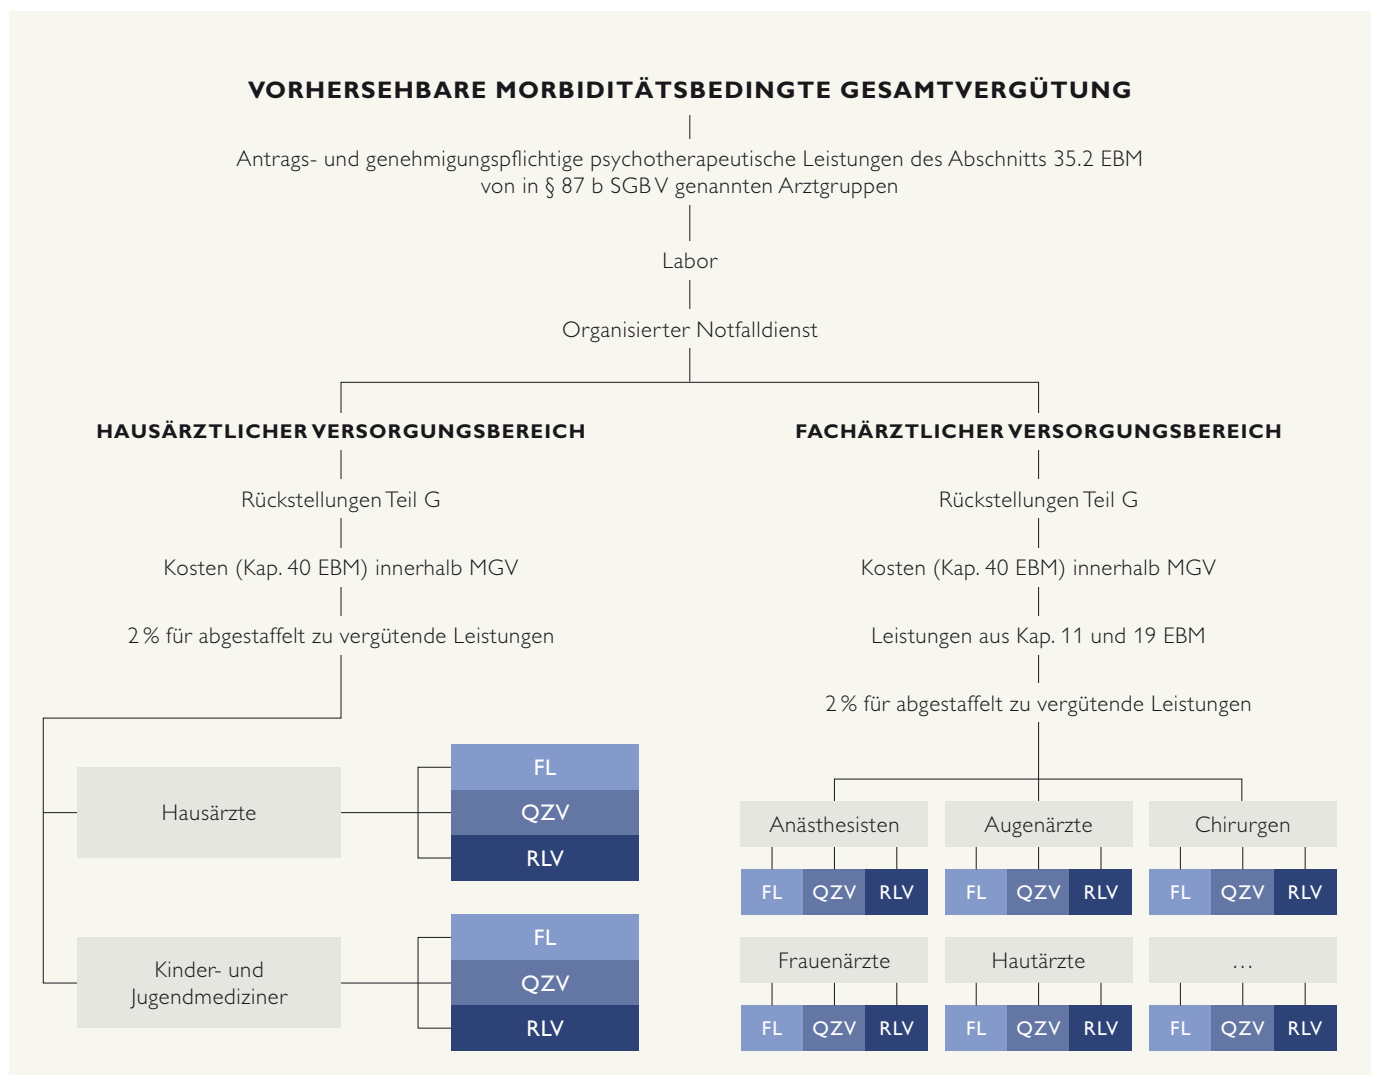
VORHERSEHBARE MORBIDITÄTSBEDINGTE GESAMTVERGÜTUNG

Antrags- und genehmigungspflichtige psychotherapeutische Leistungen des Abschnitts 35.2 EBM von in § 87 b SGB V genannten Arztgruppen

Labor

Organisierter Notfalldienst

HAUSÄRZTLICHER VERSORGUNGSBEREICH

Rückstellungen Teil G

Kosten (Kap. 40 EBM) innerhalb MGV

2 % für abgestaffelt zu vergütende Leistungen

Hausärzte

FL
QZV
RLV

Kinder- und Jugendmediziner

FL
QZV
RLV

FACHÄRZTLICHER VERSORGUNGSBEREICH

Rückstellungen Teil G

Kosten (Kap. 40 EBM) innerhalb MGV

Leistungen aus Kap. 11 und 19 EBM

2 % für abgestaffelt zu vergütende Leistungen

Anästhesisten
FL QZV RLV

Augenärzte
FL QZV RLV

Chirurgen
FL QZV RLV

Frauenärzte
FL QZV RLV

Hautärzte
FL QZV RLV

...
FL QZV RLV